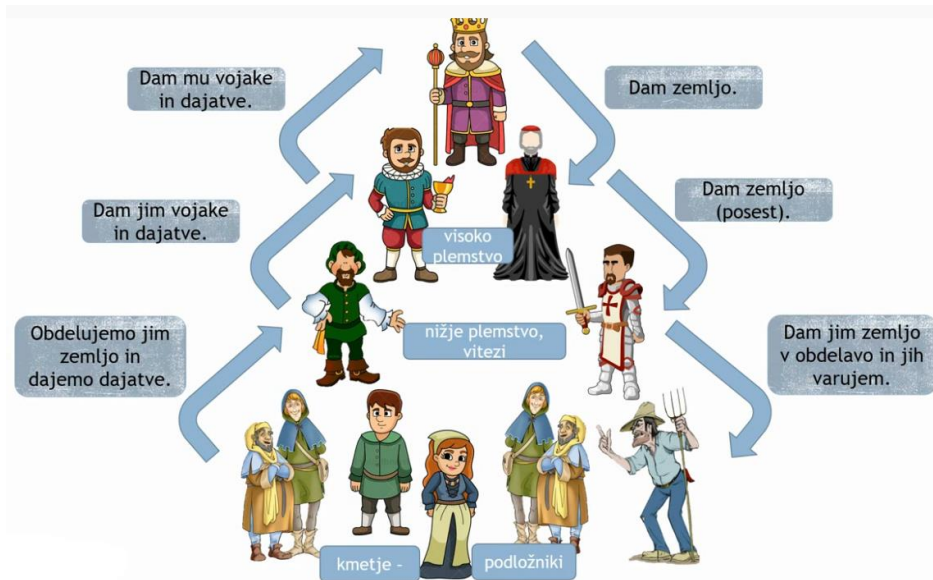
Dam mu vojake in dajatve.

Dam zemljo.

Dam jim vojake in dajatve.

Dam zemljo (posest).

visoko plemstvo

Obdelujemo jim zemljo in dajemo dajatve.

nižje plemstvo, vitezi

Dam jim zemljo v obdelavo in jih varujem.

kmetje - podložniki